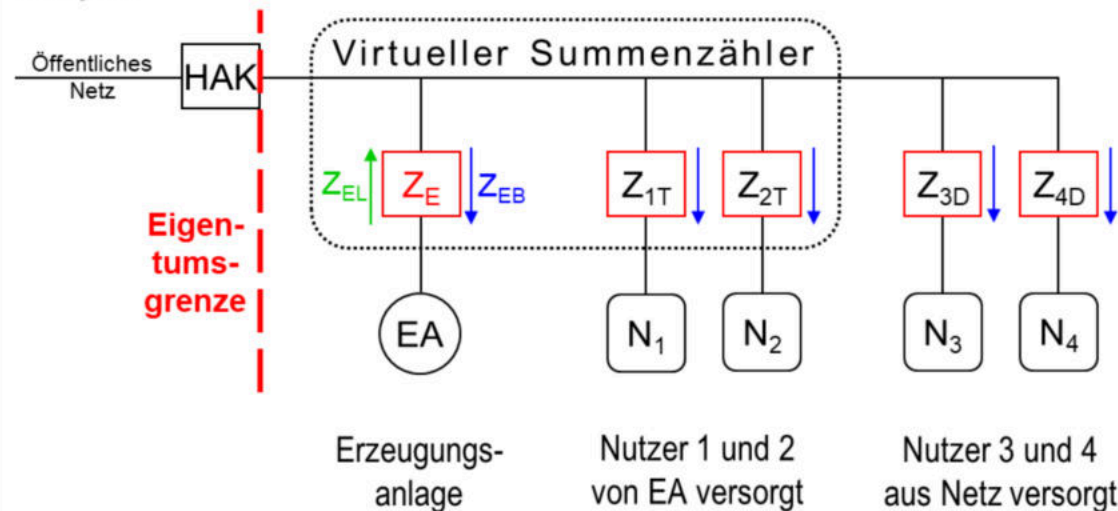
Öffentliches Netz

HAK

Virtueller Summenzähler

$Z_{EL}$ $Z_E$ $Z_{EB}$

$Z_{1T}$ $Z_{2T}$ $Z_{3D}$ $Z_{4D}$

Eigentumsgrenze

EA

$N_1$ $N_2$ $N_3$ $N_4$

Erzeugungsanlage

Nutzer 1 und 2 von EA versorgt

Nutzer 3 und 4 aus Netz versorgt